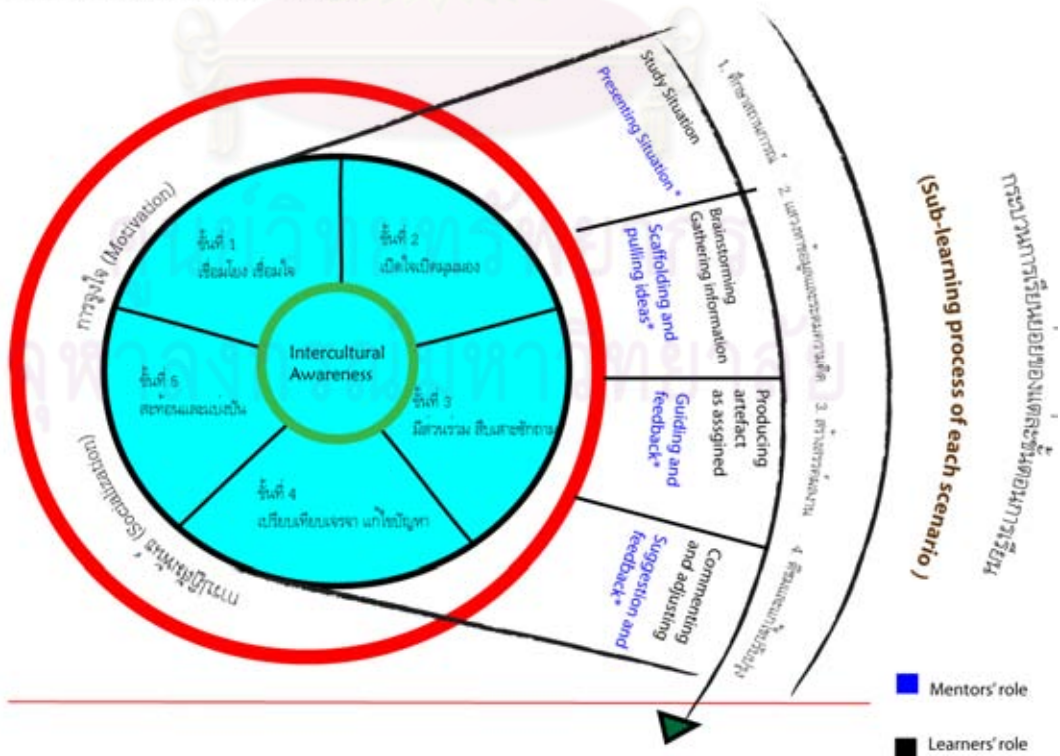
การจูงใจ (Motivation)

ขั้นที่ 1
เชื่อมโยง เชื่อมใจ

ขั้นที่ 2
เปิดใจเปิดสมอง

Intercultural Awareness

ขั้นที่ 3
มีส่วนร่วม สืบสายรักถาม

ขั้นที่ 4
เปรียบเทียบเจรจา แก้ไขปัญหา

ขั้นที่ 5
สะท้อนและแบ่งปัน

นายวิญญู การ (Socialization)

Study Situation
Presenting Situation*

Brainstorming
Gathering information
Scaffolding and pulling ideas*

Producing artefact as assigned
Guiding and feedback*

Commenting and adjusting
Suggestion and feedback*

1. ศึกษาสถานการณ์
2. แสวงหาข้อมูลและระดมความคิด
3. สร้างสรรค์ผลงาน
4. ติชมและแก้ไขปรับปรุง

กระบวนการเรียนย่อยของแต่ละขั้นตอนการเรียน
(Sub-learning process of each scenario)

Mentors' role
Learners' role